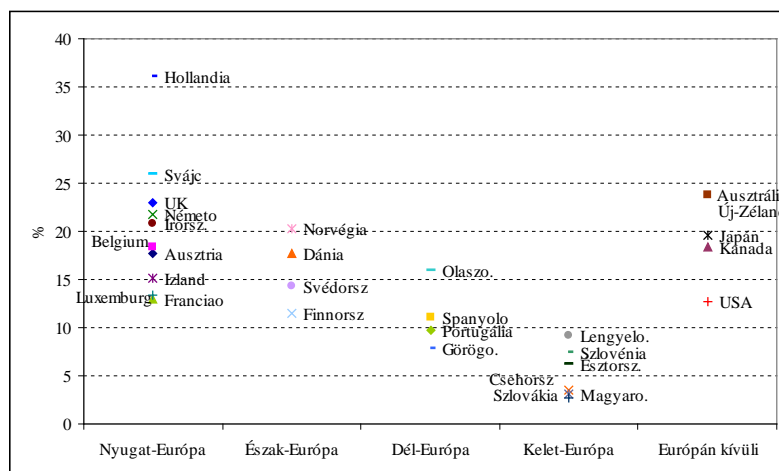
40
35
30
25
20
15
10
5
0
%

Hollandia
Svájc
UK
Németo
Írorsz.
Belgium
Ausztria
Izland
Luxemburg
Franciao

Norvégia
Dánia
Svédorsz
Finnorsz

Olaszo.
Spanyolo
Portugália
Görögo.

Lengyelo.
Szlovénia
Észtorsz.
Csehorsz
Szlovákia
Magyaro.

Ausztráli
Új-Zéland
Japán
Kanada
USA

Nyugat-Európa
Észak-Európa
Dél-Európa
Kelet-Európa
Európán kívüli